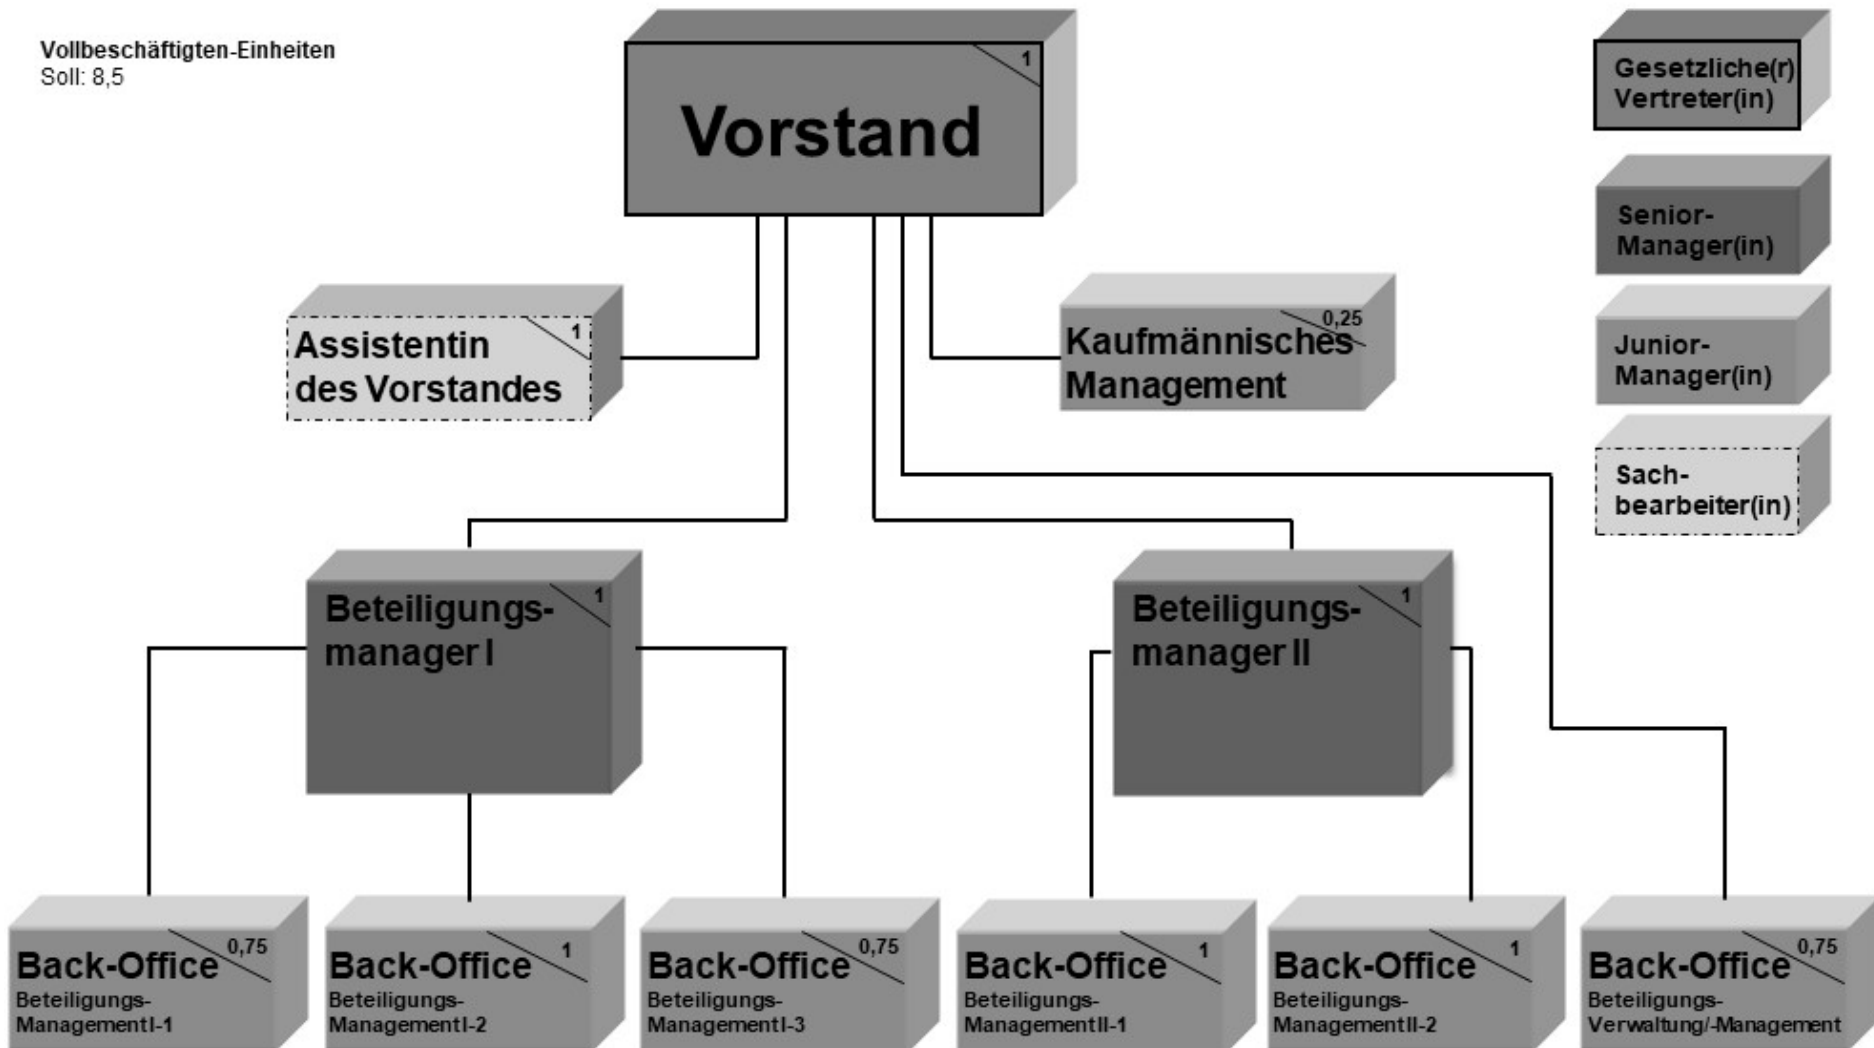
Vollbeschäftigten-Einheiten
Soll: 8,5

Vorstand 1

Gesetzliche(r) Vertreter(in)

Senior-Manager(in)

Junior-Manager(in)

Sach-bearbeiter(in)

Assistentin des Vorstandes 1

Kaufmännisches Management 0,25

Beteiligungs-manager I 1

Beteiligungs-manager II 1

Back-Office 0,75
Beteiligungs-ManagementI-1

Back-Office 1
Beteiligungs-ManagementI-2

Back-Office 0,75
Beteiligungs-ManagementI-3

Back-Office 1
Beteiligungs-ManagementII-1

Back-Office 1
Beteiligungs-ManagementII-2

Back-Office 0,75
Beteiligungs-Verwaltung/-Management